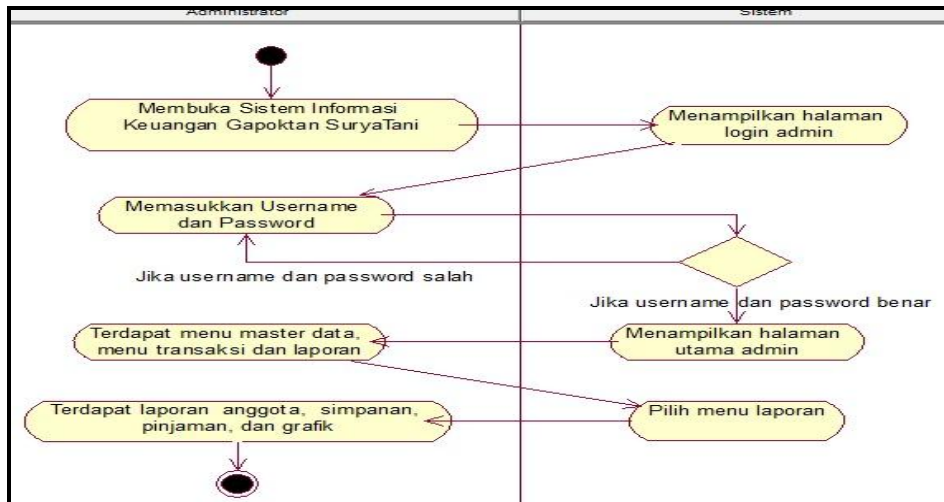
Administrator

Sistem

Membuka Sistem Informasi Keuangan Gapoktan SuryaTani

Menampilkan halaman login admin

Memasukkan Username dan Password

Jika username dan password salah

Jika username dan password benar

Terdapat menu master data, menu transaksi dan laporan

Menampilkan halaman utama admin

Terdapat laporan anggota, simpanan, pinjaman, dan grafik

Pilih menu laporan